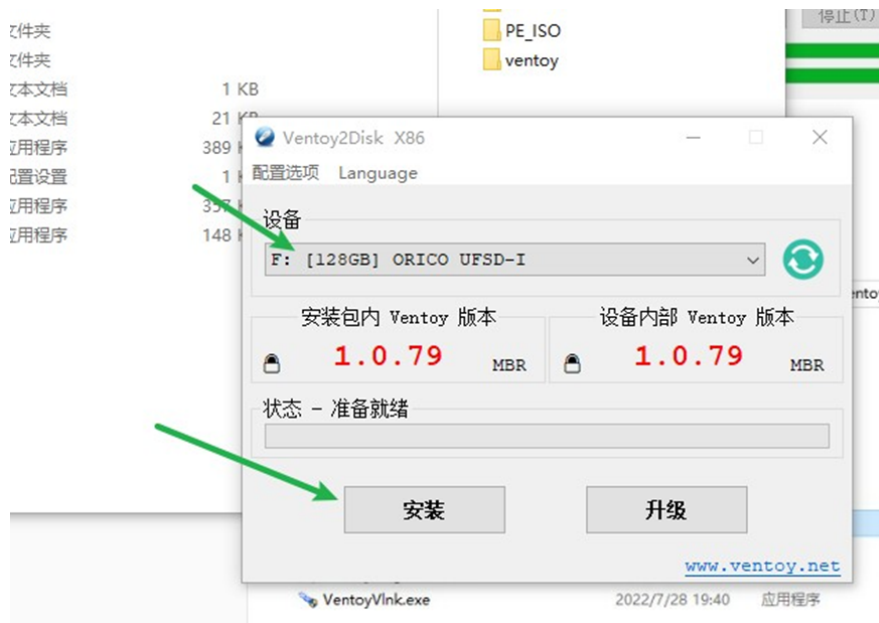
文件夹
文件夹
文本文档 1 KB
文本文档 21 KB
应用程序 389 K
配置设置 1 K
应用程序 357 K
应用程序 148 K

PE_ISO
ventoy

停止(T)

Ventoy2Disk X86
配置选项 Language
设备
F: [128GB] ORICO UFSD-I
安装包内 Ventoy 版本
1.0.79
MBR
设备内部 Ventoy 版本
1.0.79
MBR
状态 - 准备就绪
安装
升级
www.ventoy.net

VentoyVlnk.exe 2022/7/28 19:40 应用程序